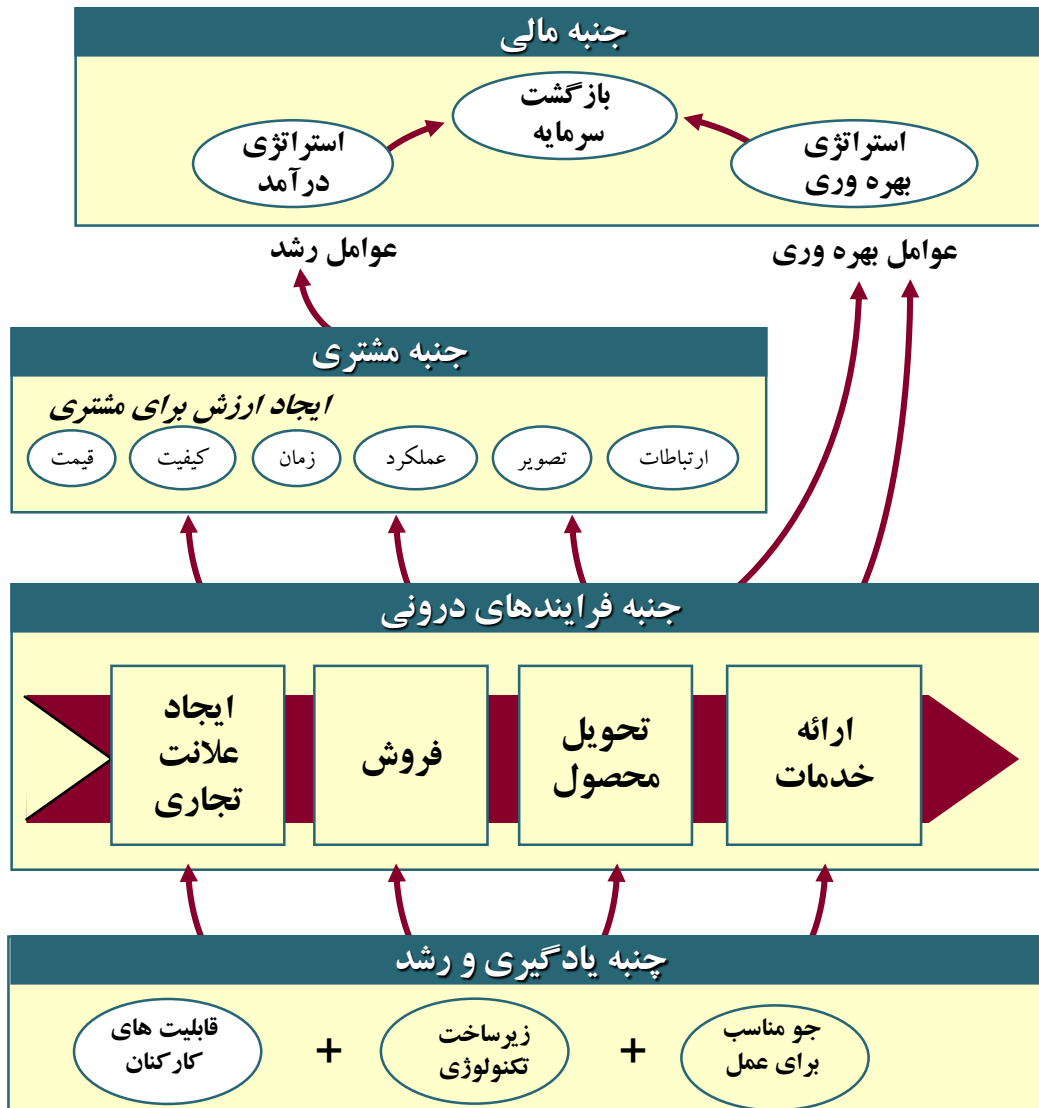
جنبه مالی

بازگشت سرمایه

استراتژی درآمد

استراتژی بهره وری

عوامل رشد

عوامل بهره وری

جنبه مشتری

ایجاد ارزش برای مشتری

ارتباطات

تصویر

عملکرد

زمان

کیفیت

قیمت

جنبه فرایندهای درونی

ارائه خدمات

تحویل محصول

فروش

ایجاد علانت تجاری

چنبه یادگیری و رشد

جو مناسب برای عمل

+

زیرساخت تکنولوژی

+

قابلیت های کارکنان